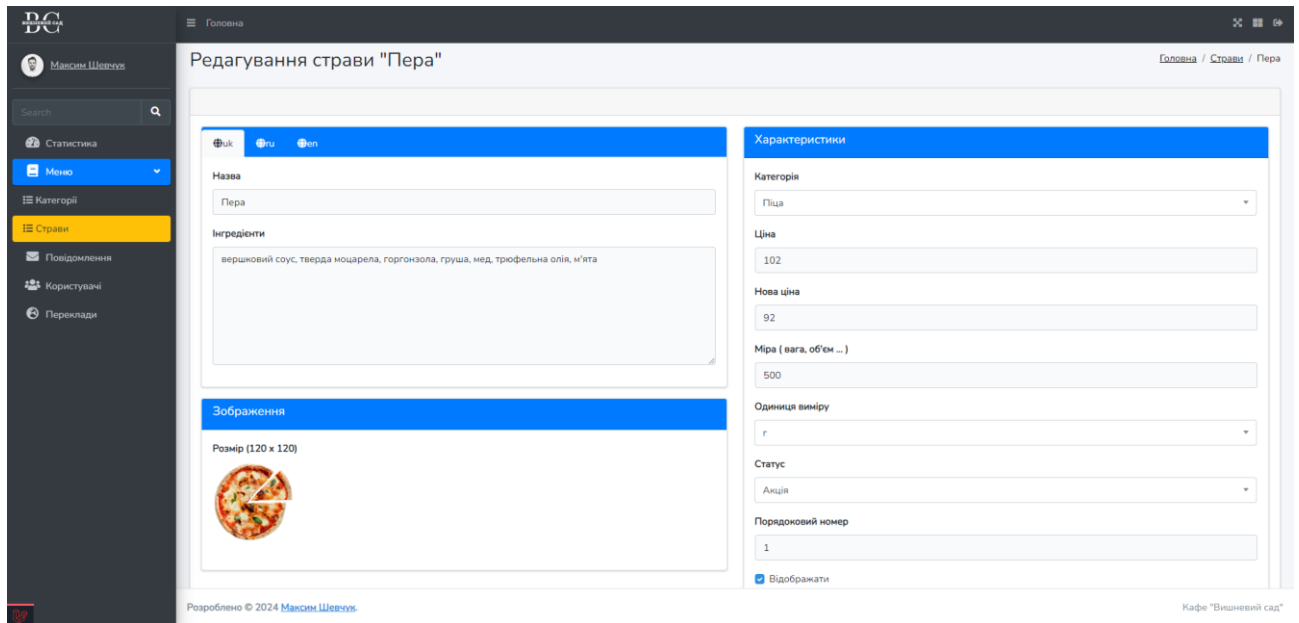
BC
вишневий сад

Головна

Максим Шевчук

Search

Статистика
Меню
Категорії
Страви
Повідомлення
Користувачі
Переклади

Редагування страви "Пера"

Головна / Страви / Пера

uk ru en

Назва
Пера

Інгредієнти
вершковий соус, тверда моцарела, горгонзола, груша, мед, трюфельна олія, м'ята

Зображення

Розмір (120 x 120)

Характеристики

Категорія
Піца

Ціна
102

Нова ціна
92

Міра ( вага, об'єм ... )
500

Одиниця виміру
г

Статус
Акція

Порядковий номер
1

Відображати

Розроблено © 2024 Максим Шевчук.

Кафе "Вишневий сад"